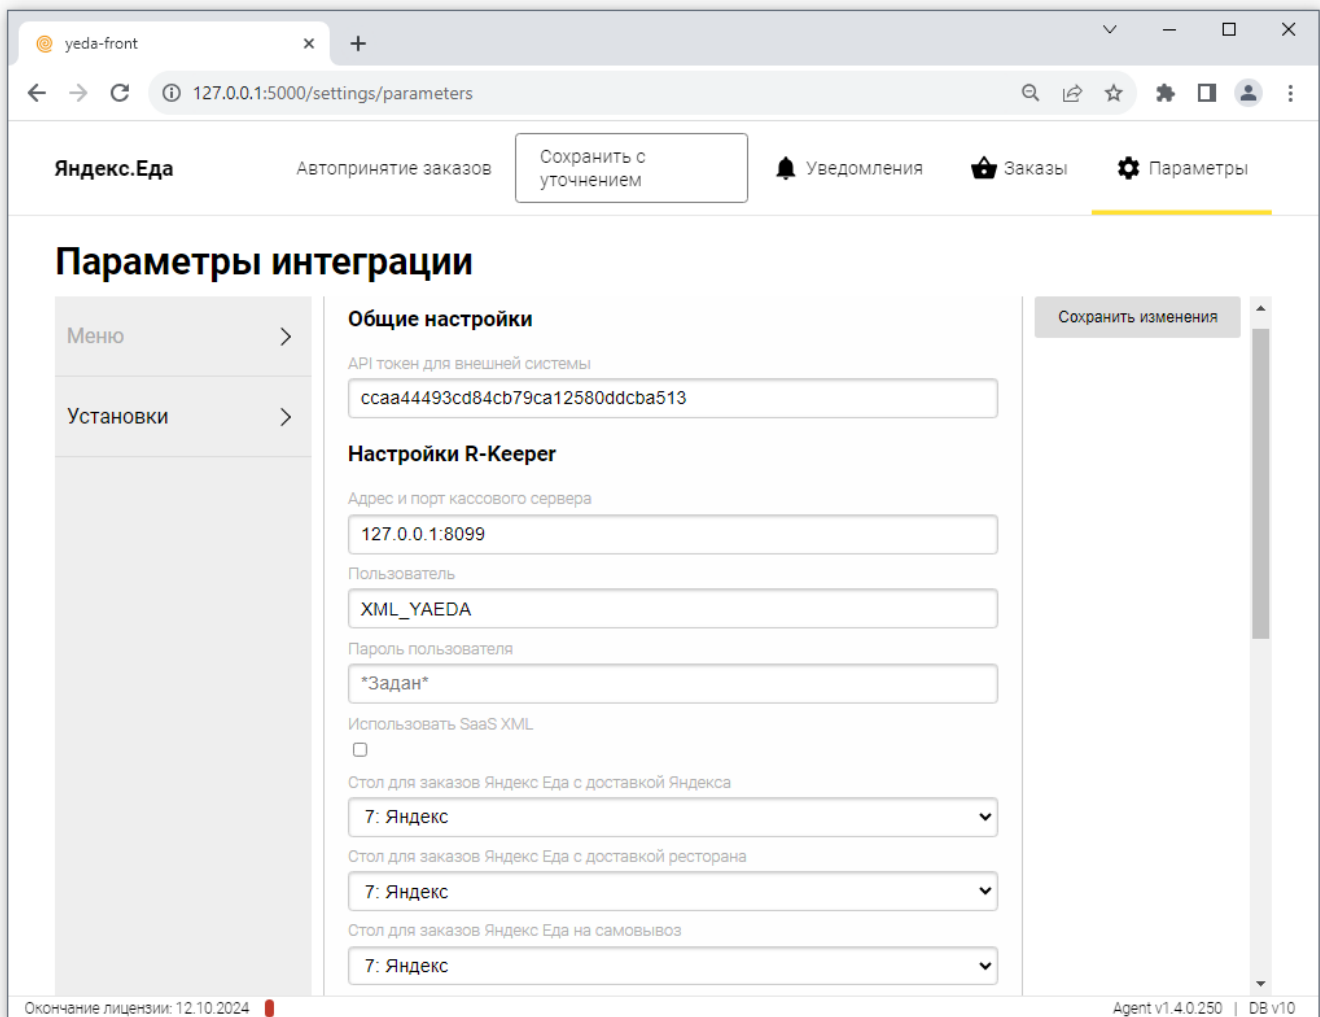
yeda-front

127.0.0.1:5000/settings/parameters

Яндекс.Еда
Автопринятие заказов
Сохранить с уточнением
Уведомления
Заказы
Параметры

Параметры интеграции

Меню
Установки

Общие настройки
API токен для внешней системы
ccaa44493cd84cb79ca12580ddcba513

Настройки R-Keeper
Адрес и порт кассового сервера
127.0.0.1:8099
Пользователь
XML_YAEDA
Пароль пользователя
*Задан*
Использовать SaaS XML
Стол для заказов Яндекс Еда с доставкой Яндекса
7: Яндекс
Стол для заказов Яндекс Еда с доставкой ресторана
7: Яндекс
Стол для заказов Яндекс Еда на самовывоз
7: Яндекс

Сохранить изменения

Окончание лицензии: 12.10.2024
Agent v1.4.0.250 | DB v10